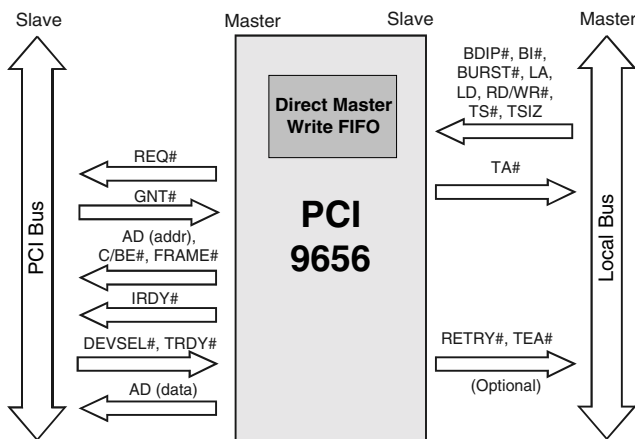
Slave

Master

Slave

Master

PCI Bus

Direct Master Write FIFO

BDIP#, BI#, BURST#, LA, LD, RD/WR#, TS#, TSIZ

REQ#

TA#

GNT#

PCI 9656

Local Bus

AD (addr), C/BE#, FRAME#

IRDY#

DEVSEL#, TRDY#

RETRY#, TEA#

AD (data)

(Optional)